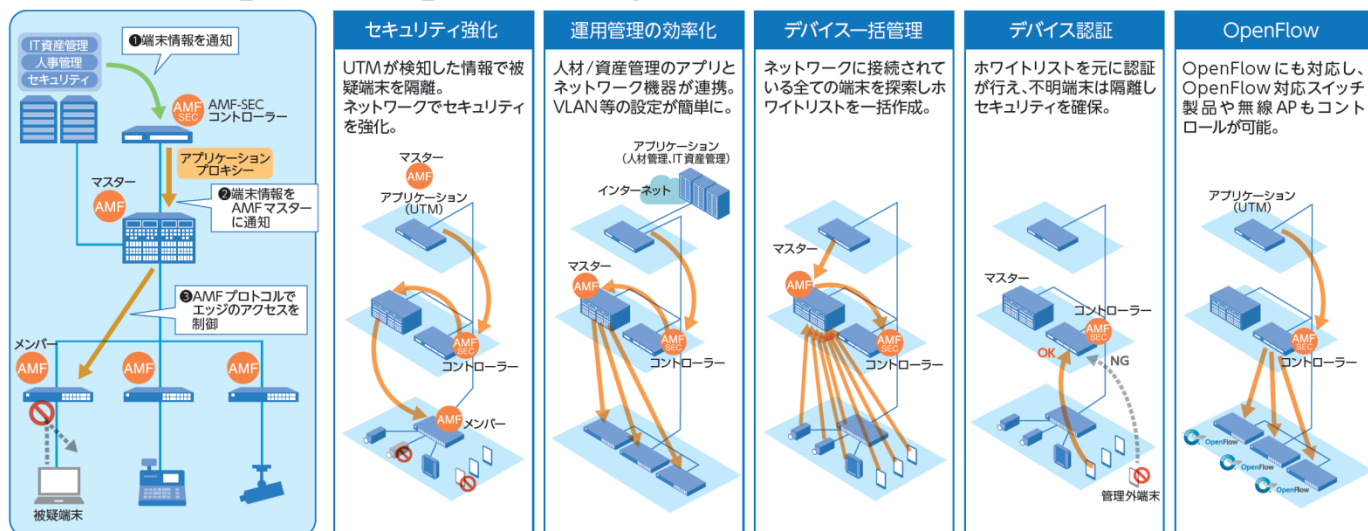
IT資産管理
人事管理
セキュリティ
❶端末情報を通知
AMF SEC
AMF-SEC コントローラー
アプリケーション プロキシー
マスター
AMF
❷端末情報を AMF マスター に通知
❸AMF プロトコルで エッジのアクセスを 制御
メンバー
AMF
AMF
AMF
被疑端末

セキュリティ強化

UTMが検知した情報で被疑端末を隔離。ネットワークでセキュリティを強化。

マスター
AMF
アプリケーション (UTM)
AMF SEC
コントローラー
AMF
メンバー

運用管理の効率化

人材/資産管理のアプリとネットワーク機器が連携。VLAN等の設定が簡単に。

アプリケーション (人材管理,IT資産管理)
インターネット
マスター
AMF
AMF SEC
コントローラー

デバイス一括管理

ネットワークに接続されている全ての端末を探索しホワイトリストを一括作成。

マスター
AMF
AMF SEC
コントローラー

デバイス認証

ホワイトリストを元に認証が行え、不明端末は隔離しセキュリティを確保。

マスター
コントローラー
AMF SEC
OK
NG
管理外端末

OpenFlow

OpenFlowにも対応し、OpenFlow対応スイッチ製品や無線APもコントロールが可能。

アプリケーション (UTM)
AMF SEC
コントローラー
OpenFlow
OpenFlow
OpenFlow